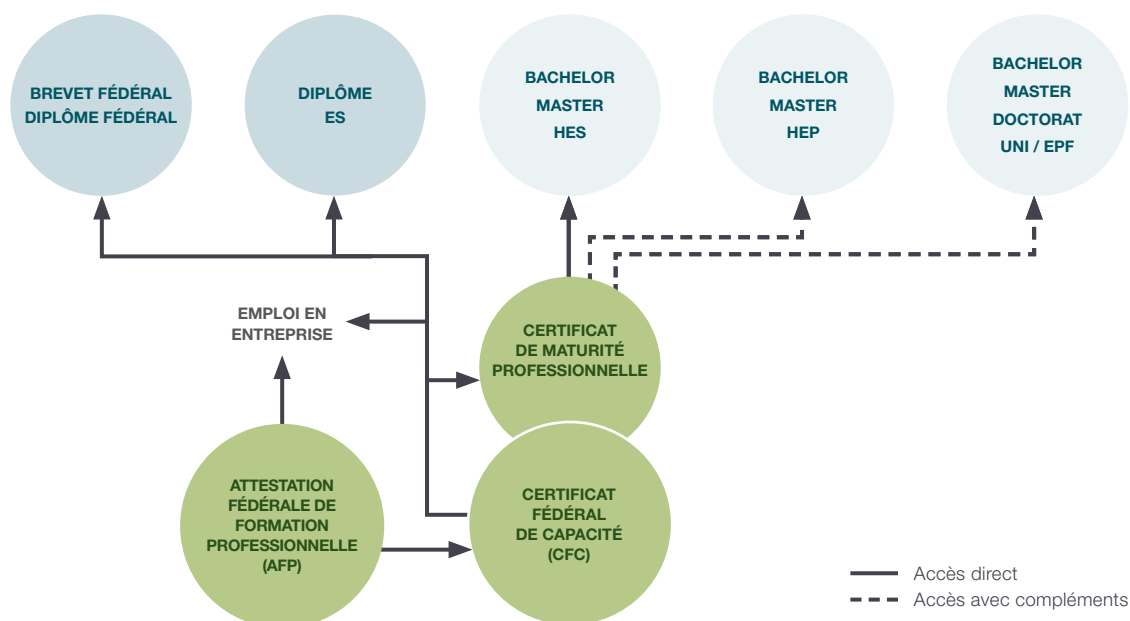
BREVET FÉDÉRAL
DIPLÔME FÉDÉRAL

DIPLÔME
ES

BACHELOR
MASTER
HES

BACHELOR
MASTER
HEP

BACHELOR
MASTER
DOCTORAT
UNI / EPF

EMPLOI EN
ENTREPRISE

CERTIFICAT
DE MATURITÉ
PROFESSIONNELLE

ATTESTATION
FÉDÉRALE DE
FORMATION
PROFESSIONNELLE
(AFP)

CERTIFICAT
FÉDÉRAL
DE CAPACITÉ
(CFC)

Accès direct
Accès avec compléments